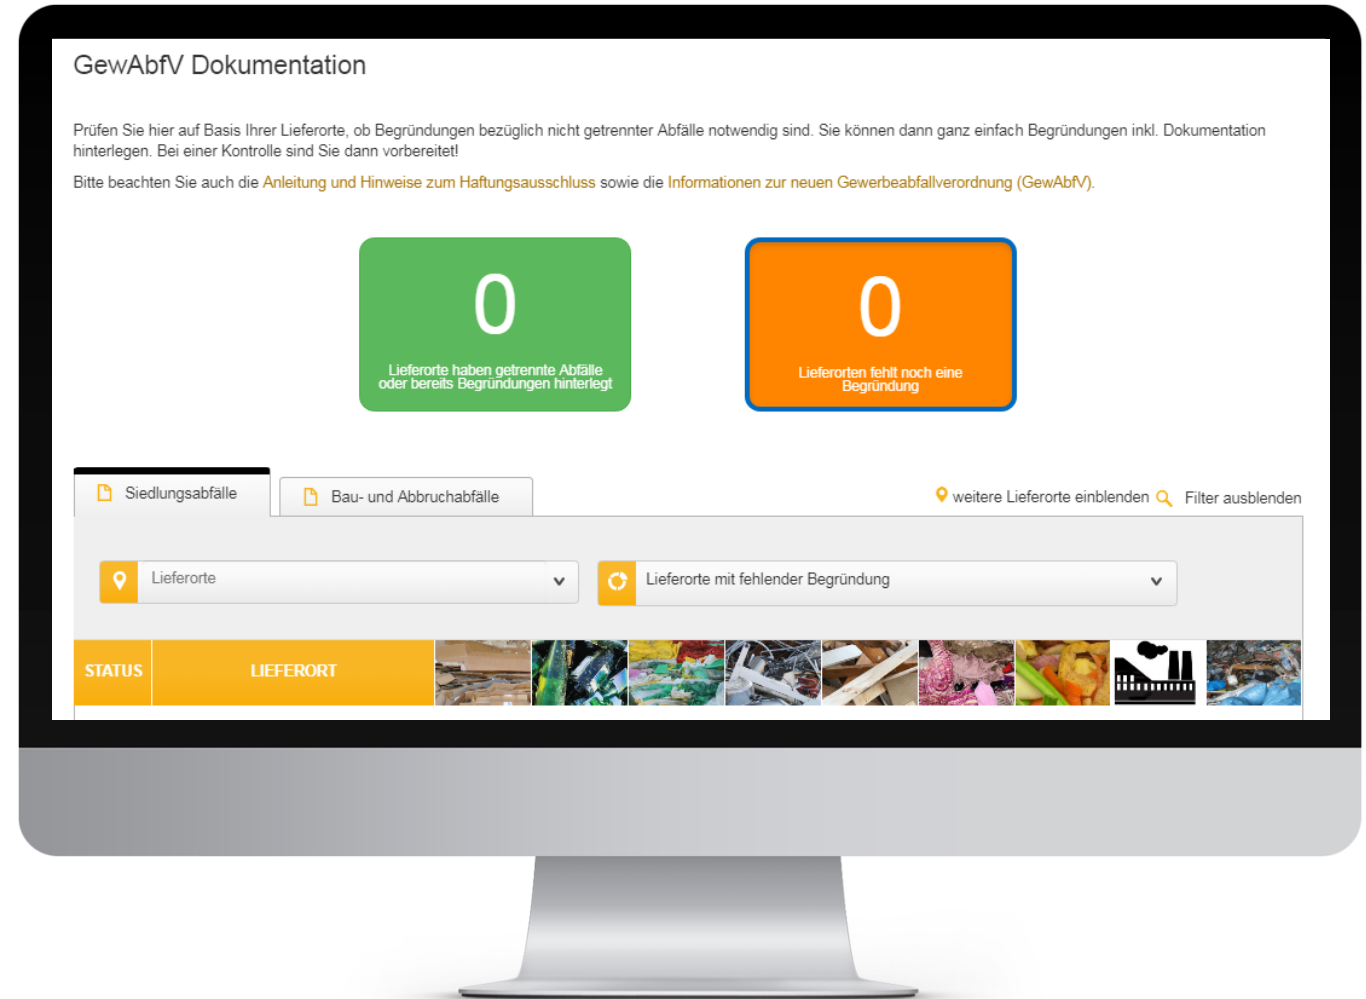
GewAbfV Dokumentation

Prüfen Sie hier auf Basis Ihrer Lieferorte, ob Begründungen bezüglich nicht getrennter Abfälle notwendig sind. Sie können dann ganz einfach Begründungen inkl. Dokumentation hinterlegen. Bei einer Kontrolle sind Sie dann vorbereitet!

Bitte beachten Sie auch die Anleitung und Hinweise zum Haftungsausschluss sowie die Informationen zur neuen Gewerbeabfallverordnung (GewAbfV).

0
Lieferorte haben getrennte Abfälle oder bereits Begründungen hinterlegt

0
Lieferorten fehlt noch eine Begründung

Siedlungsabfälle

Bau- und Abbruchabfälle

weitere Lieferorte einblenden

Filter ausblenden

Lieferorte

Lieferorte mit fehlender Begründung

| STATUS | LIEFERORT |
|---|---|